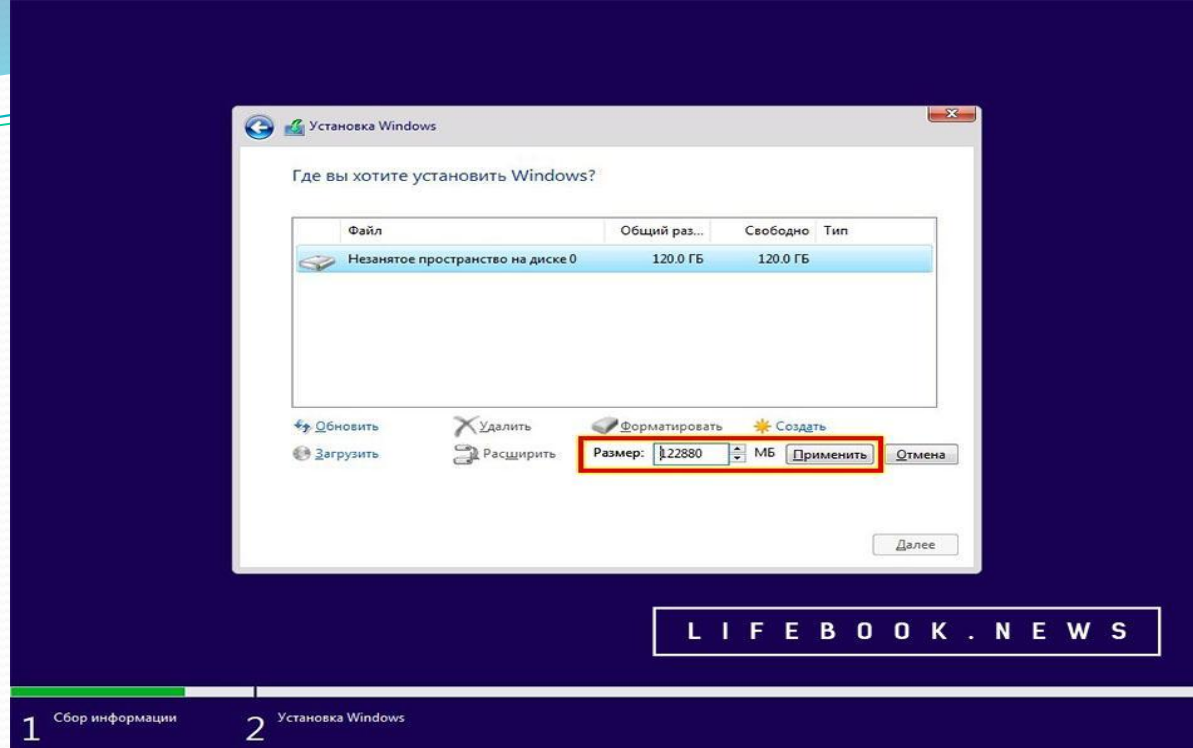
Установка Windows

Где вы хотите установить Windows?

| | Файл | Общий раз... | Свободно | Тип |
|---|---|---|---|---|
| | Незанятое пространство на диске 0 | 120.0 ГБ | 120.0 ГБ | |

Обновить
Удалить
Форматировать
Создать
Загрузить
Расширить
Размер: 122880 МБ Применить
Отмена

Далее

LIFEBOOK.NEWS

1 Сбор информации
2 Установка Windows